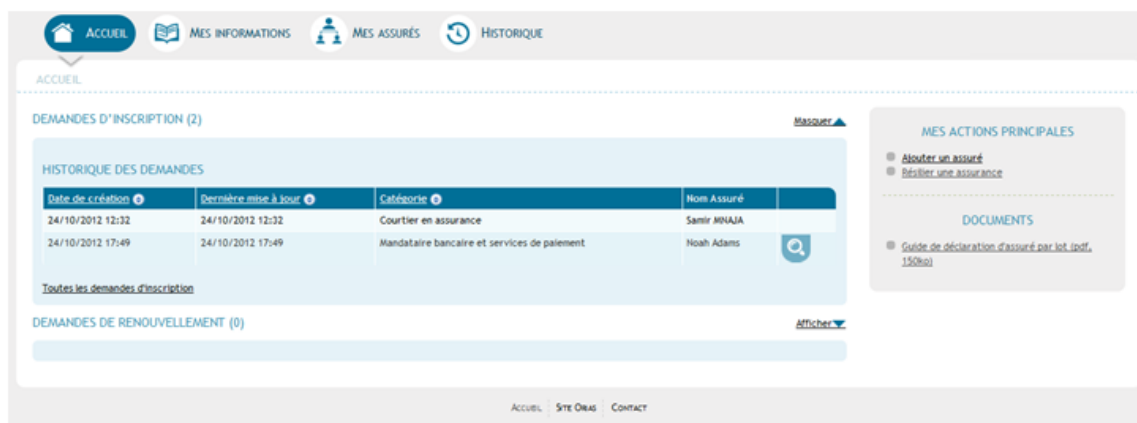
ACCUEIL MES INFORMATIONS MES ASSURÉS HISTORIQUE

ACCUEIL

DEMANDES D'INSCRIPTION (2)

Masquer

HISTORIQUE DES DEMANDES

| Date de création | Dernière mise à jour | Catégorie | Nom Assuré | |
|---|---|---|---|---|
| 24/10/2012 12:32 | 24/10/2012 12:32 | Courtier en assurance | Samir MNAJA | |
| 24/10/2012 17:49 | 24/10/2012 17:49 | Mandataire bancaire et services de paiement | Noah Adams | |

Toutes les demandes d'inscription

DEMANDES DE RENOUVELLEMENT (0)

Afficher

MES ACTIONS PRINCIPALES

Ajouter un assuré
Résilier une assurance

DOCUMENTS

Guide de déclaration d'assuré par lot (pdf, 150ko)

ACCUEIL SITE ORIAS CONTACT